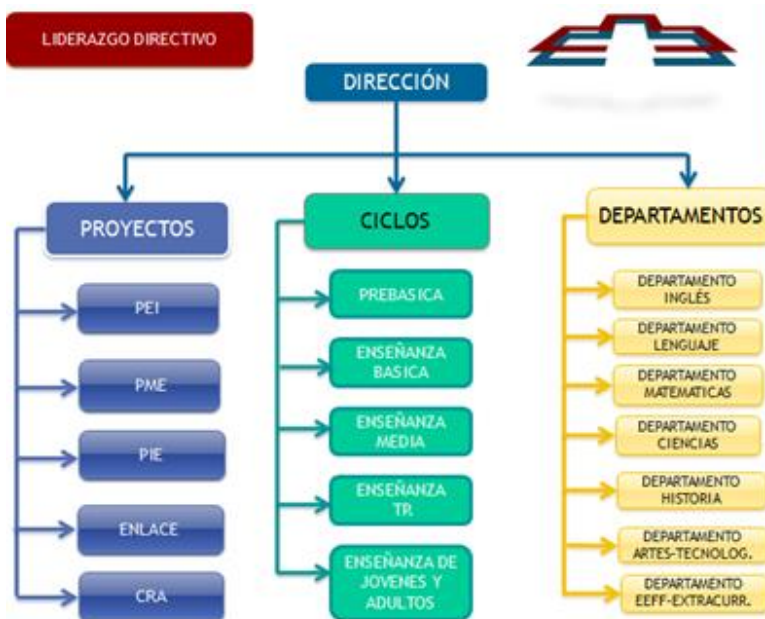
LIDERAZGO DIRECTIVO

DIRECCIÓN

PROYECTOS

PEI

PME

PIE

ENLACE

CRA

CICLOS

PREBASICA

ENSEÑANZA BASICA

ENSEÑANZA MEDIA

ENSEÑANZA TP.

ENSEÑANZA DE JOVENES Y ADULTOS

DEPARTAMENTOS

DEPARTAMENTO INGLÉS

DEPARTAMENTO LENGUAJE

DEPARTAMENTO MATEMATICAS

DEPARTAMENTO CIENCIAS

DEPARTAMENTO HISTORIA

DEPARTAMENTO ARTES-TECNOLOG.

DEPARTAMENTO EEFF-EXTRACURR.